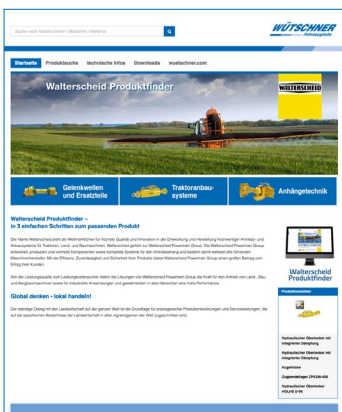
Suche nach Artikelnummer / Maschine / Hersteller

WÜTSCHNER Fahrzeugteile

Startseite | Produktsuche | technische Infos | Downloads | wuetschner.com

Walterscheid Produktfinder

WALTERSCHEID

Gelenkwellen und Ersatzteile

Traktoranbausysteme

Anhängetechnik

Walterscheid Produktfinder – In 3 einfachen Schritten zum passenden Produkt

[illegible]

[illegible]

Global denken - lokal handeln!

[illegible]

Walterscheid Produktfinder

Produktneuheiten

Hydraulischer Oberlenker mit integrierter Dämpfung

Hydraulischer Oberlenker mit integrierter Dämpfung

Kugelköpfe

Zugpendelbügel ZP4350-600

Hydraulischer Oberlenker HOLHS D-90